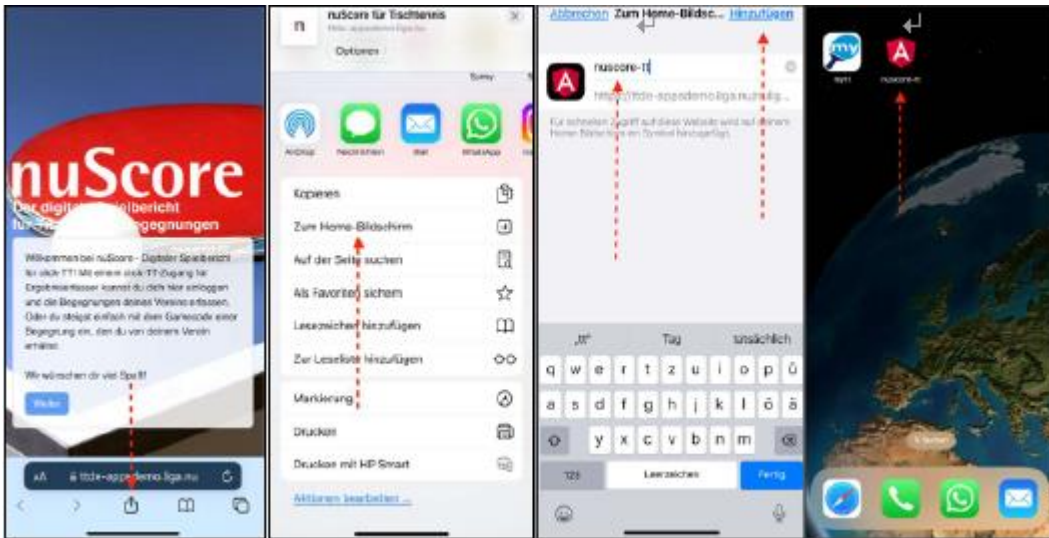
nuScore
Der digitale Spielbericht
für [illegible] Begegnungen

Willkommen bei nuScore - Digitaler Spielbericht für click-TT! Mit deinem click-TT-Zugang für Ergebniserfasser kannst du dich hier einloggen und die Begegnungen deines Vereins erfassen. Oder du steigst einfach mit dem Gamecode einer Begegnung ein, den du von deinem Verein erhältst.

Wir wünschen dir viel Spaß!

Weiter

AA ttde-appdemo.liga.nu

n
nuScore für Tischtennis
ttde-appdemo.liga.nu
Optionen

AirDrop
Nachrichten
Mail
WhatsApp

Kopieren
Zum Home-Bildschirm
Auf der Seite suchen
Als Favorit sichern
Lesezeichen hinzufügen
Zur Leseliste hinzufügen
Markierung
Drucken
Drucken mit HP Smart
Aktionen bearbeiten ...

Abbrechen Zum Home-Bildsc... Hinzufügen
nuscore-tt
https://ttde-appdemo.liga.nu/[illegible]
Für schnellen Zugriff auf diese Website wird auf deinem Home-Bildschirm ein Symbol hinzugefügt.

„tt" Tag tatsächlich
q w e r t z u i o p ü
a s d f g h j k l ö ä
y x c v b n m
123 Leerzeichen Fertig

myTT
nuscore-tt